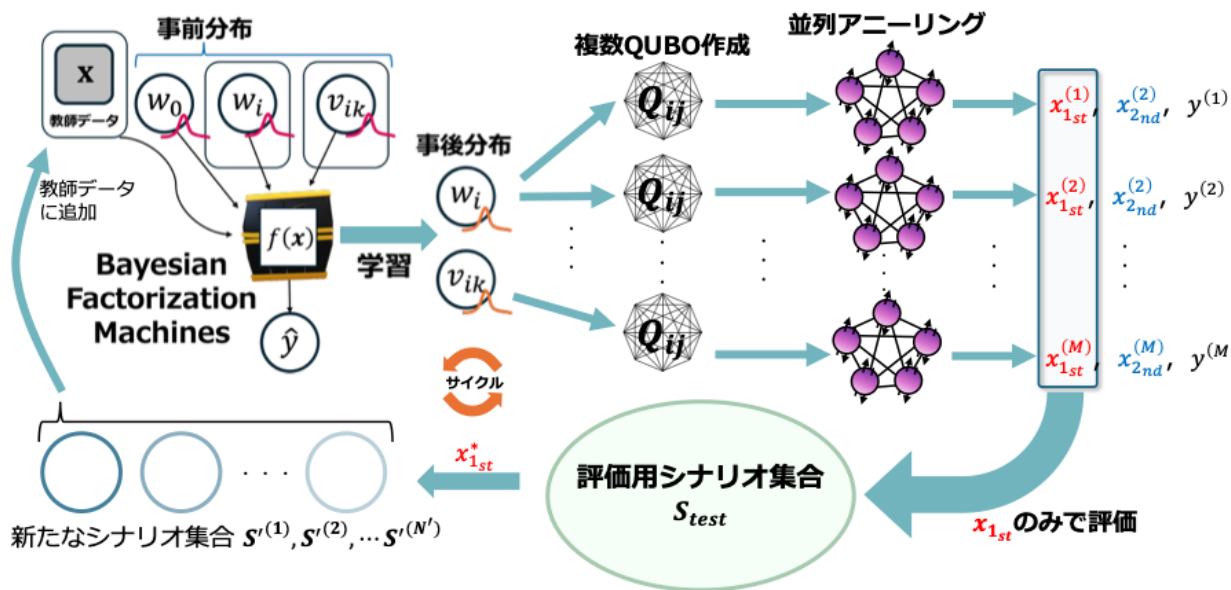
事前分布

$\mathbf{x}$

教師データ

$w_0$

$w_i$

$v_{ik}$

教師データに追加

$f(\boldsymbol{x})$

Bayesian Factorization Machines

$\hat{y}$

学習

事後分布

$w_i$

$v_{ik}$

複数QUBO作成

$Q_{ij}$

$Q_{ij}$

$Q_{ij}$

並列アニーリング

$x_{1_{st}}^{(1)}$, $x_{2_{nd}}^{(2)}$, $y^{(1)}$

$x_{1_{st}}^{(2)}$, $x_{2_{nd}}^{(2)}$, $y^{(2)}$

$x_{1_{st}}^{(M)}$, $x_{2_{nd}}^{(M)}$, $y^{(M}$

サイクル

$x_{1_{st}}^{*}$

評価用シナリオ集合

$S_{test}$

$x_{1_{st}}$のみで評価

新たなシナリオ集合 $S'^{(1)}, S'^{(2)}, \cdots S'^{(N')}$